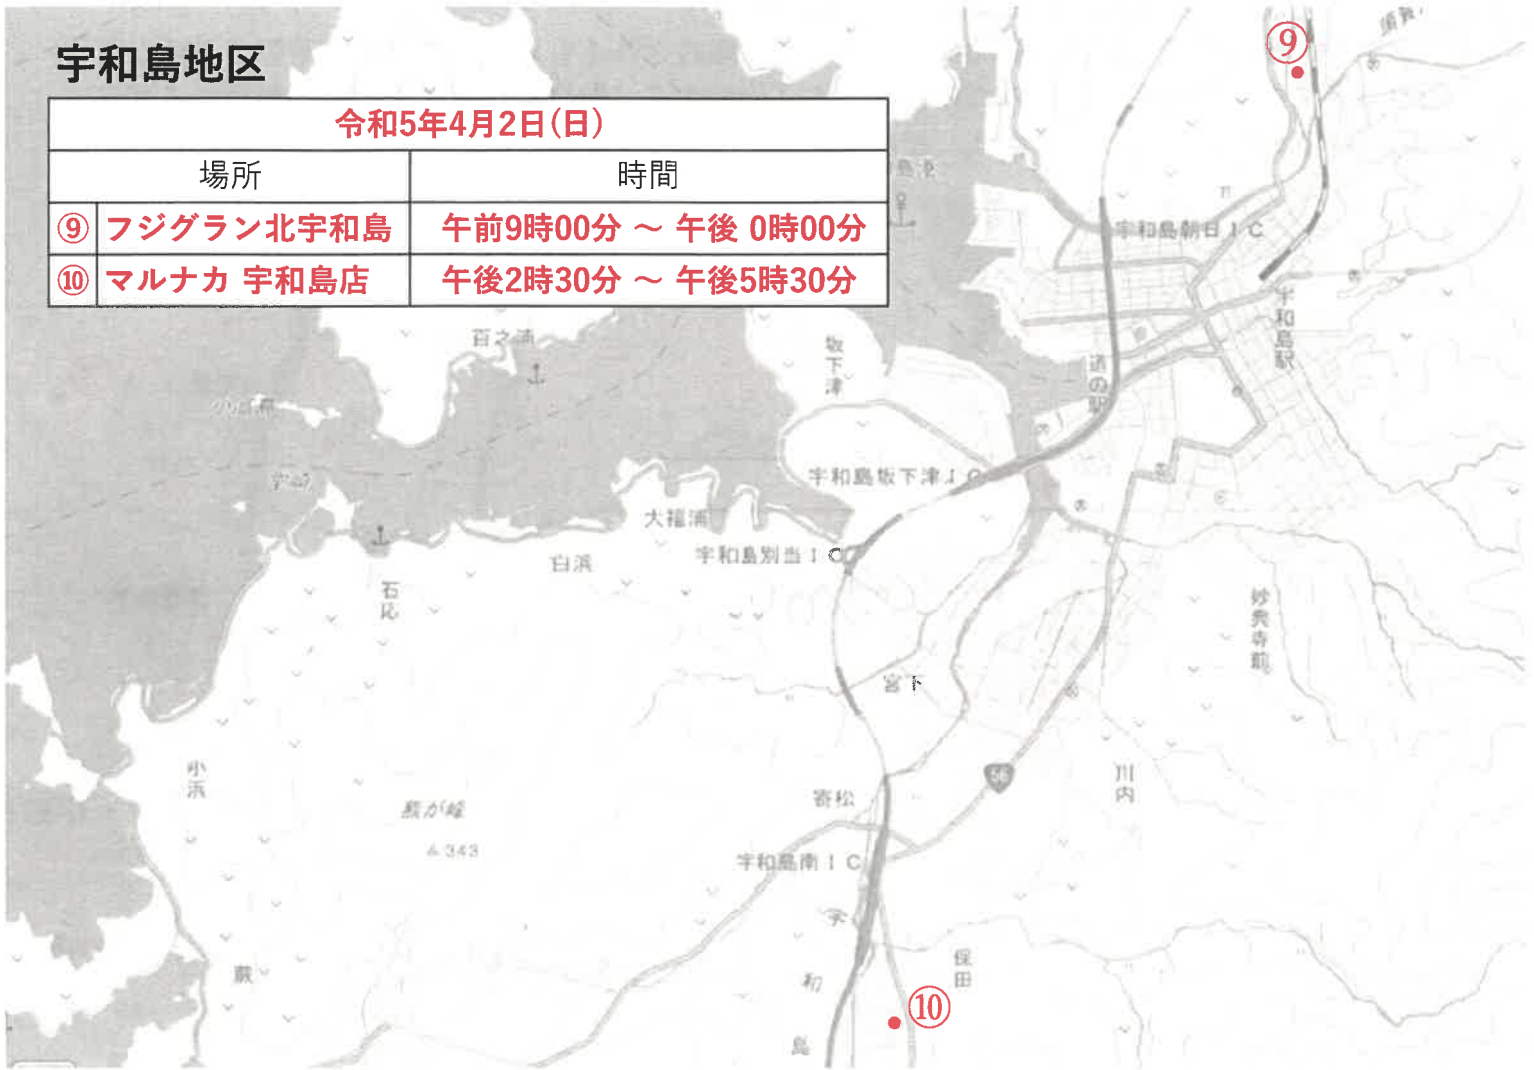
宇和島地区

| 令和5年4月2日(日) | | |
|---|---|---|
| 場所 | | 時間 |
| ⑨ | フジグラン北宇和島 | 午前9時00分 ～ 午後 0時00分 |
| ⑩ | マルナカ 宇和島店 | 午後2時30分 ～ 午後5時30分 |

⑨
宇和島朝日IC
宇和島駅
道の駅
坂下津
百之浦
宇和島坂下津IC
大福浦
宇和島別当IC
白浜
石応
宮下
妙典寺前
川内
寄松
宇和島南IC
小浜
鹿が峰
343
保田
宇和島
⑩